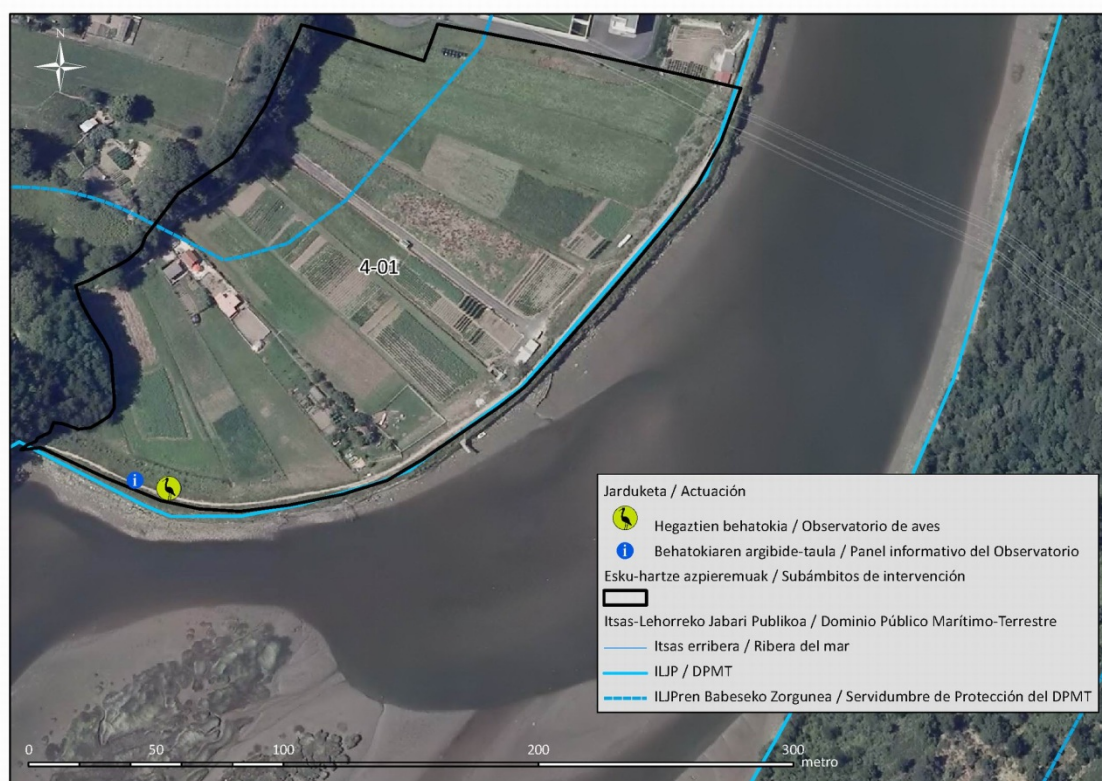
N

4-01

Jarduketa / Actuación

Hegaztien behatokia / Observatorio de aves

Behatokiaren argibide-taula / Panel informativo del Observatorio

Esku-hartze azpieremuak / Subámbitos de intervención

Itsas-Lehorreko Jabari Publikoa / Dominio Público Marítimo-Terrestre

Itsas erribera / Ribera del mar

ILJP / DPMT

ILJPren Babeseko Zorgunea / Servidumbre de Protección del DPMT

0 50 100 200 300 metro